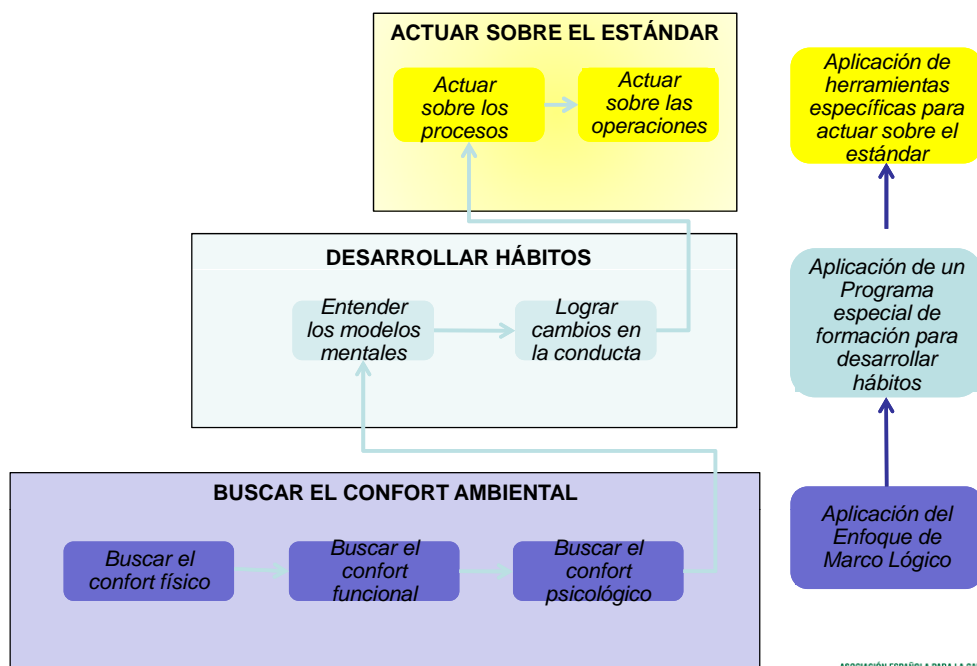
ACTUAR SOBRE EL ESTÁNDAR

Actuar sobre los procesos

Actuar sobre las operaciones

DESARROLLAR HÁBITOS

Entender los modelos mentales

Lograr cambios en la conducta

BUSCAR EL CONFORT AMBIENTAL

Buscar el confort físico

Buscar el confort funcional

Buscar el confort psicológico

Aplicación de herramientas específicas para actuar sobre el estándar

Aplicación de un Programa especial de formación para desarrollar hábitos

Aplicación del Enfoque de Marco Lógico

ASOCIACIÓN ESPAÑOLA PARA LA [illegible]